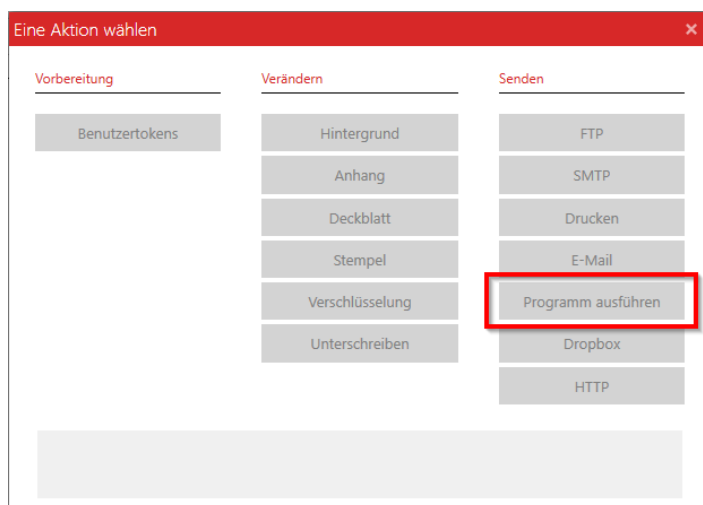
Eine Aktion wählen

×

Vorbereitung

Benutzertokens

Verändern

Hintergrund

Anhang

Deckblatt

Stempel

Verschlüsselung

Unterschreiben

Senden

FTP

SMTP

Drucken

E-Mail

Programm ausführen

Dropbox

HTTP